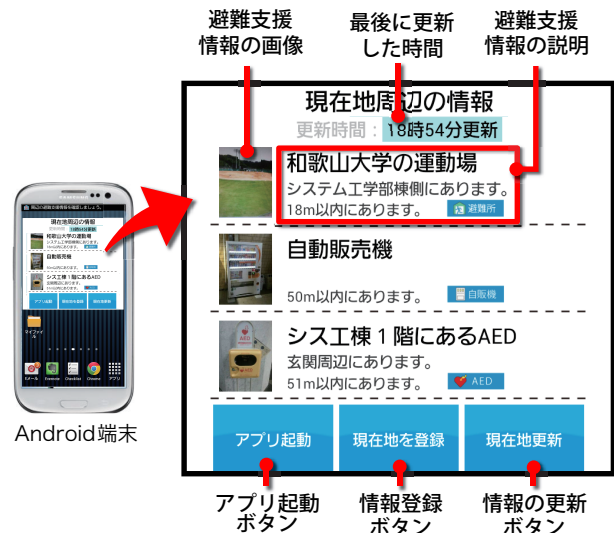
避難支援
情報の画像

最後に更新
した時間

避難支援
情報の説明

現在地周辺の情報
更新時間：18時54分更新

和歌山大学の運動場
システム工学部棟側にあります。
18m以内にあります。
避難所

自動販売機
50m以内にあります。
自販機

シス工棟１階にあるAED
玄関周辺にあります。
51m以内にあります。
AED

アプリ起動
現在地を登録
現在地更新

アプリ起動
ボタン

情報登録
ボタン

情報の更新
ボタン

Android端末